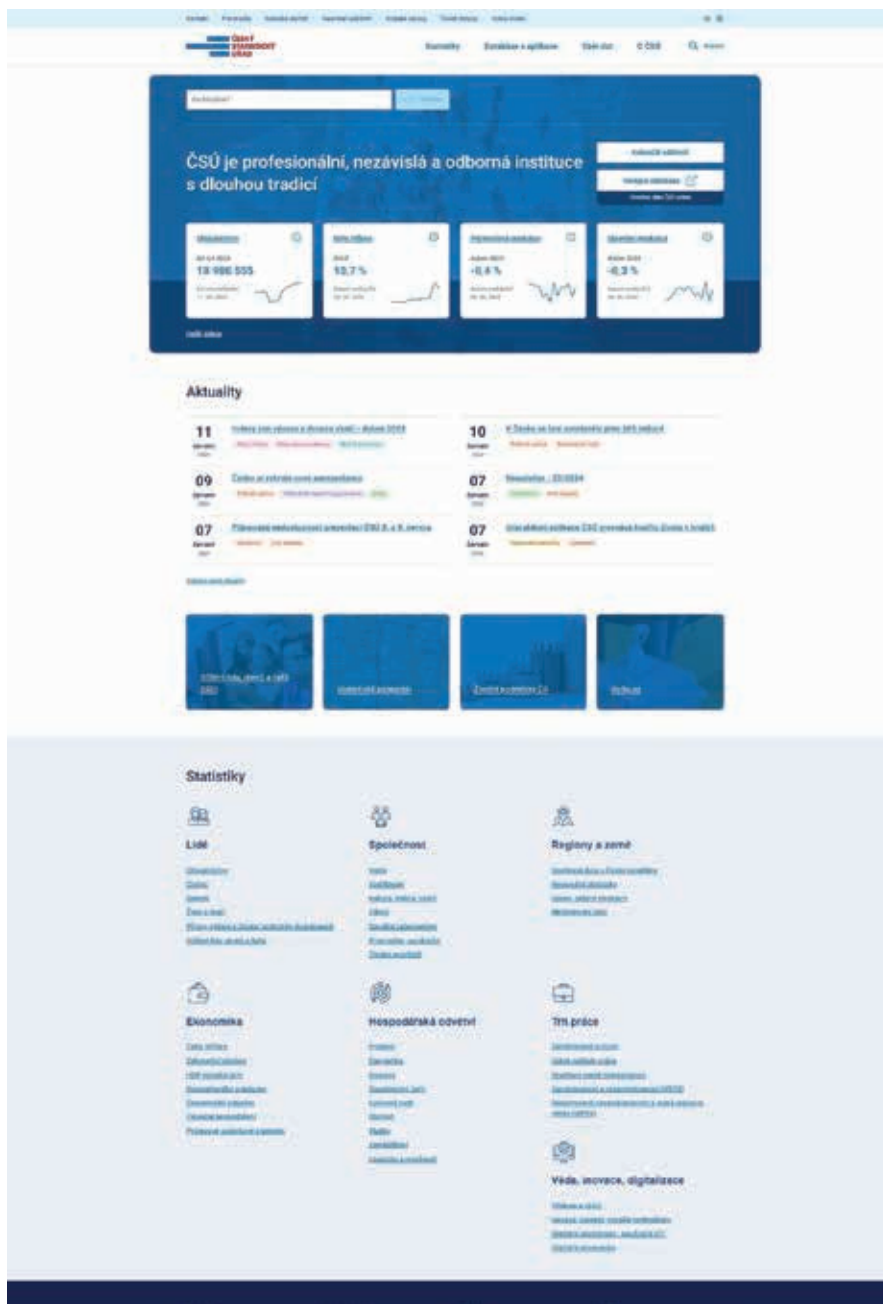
ČESKÝ STATISTICKÝ ÚŘAD

Statistiky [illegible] Stát dat O ČSÚ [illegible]

ČSÚ je profesionální, nezávislá a odborná instituce s dlouhou tradicí

10 986 555

10,7 %

-0,4 %

-0,3 %

Aktuality

11

09

07

10

07

07

Statistiky

Lidé

Společnost

Regiony a země

Ekonomika

Hospodářská odvětví

Trh práce

Věda, inovace, digitalizace